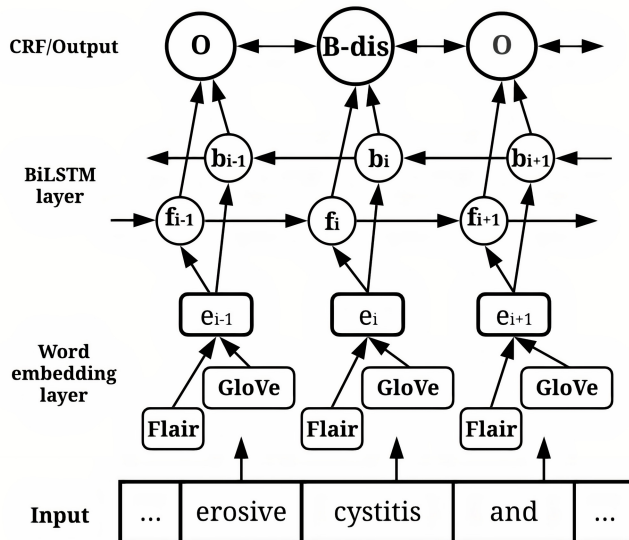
CRF/Output

O

B-dis

O

BiLSTM layer

$b_{i-1}$

$b_i$

$b_{i+1}$

$f_{i-1}$

$f_i$

$f_{i+1}$

$e_{i-1}$

$e_i$

$e_{i+1}$

Word embedding layer

GloVe

GloVe

GloVe

Flair

Flair

Flair

Input

| ... | erosive | cystitis | and | ... |
|---|---|---|---|---|